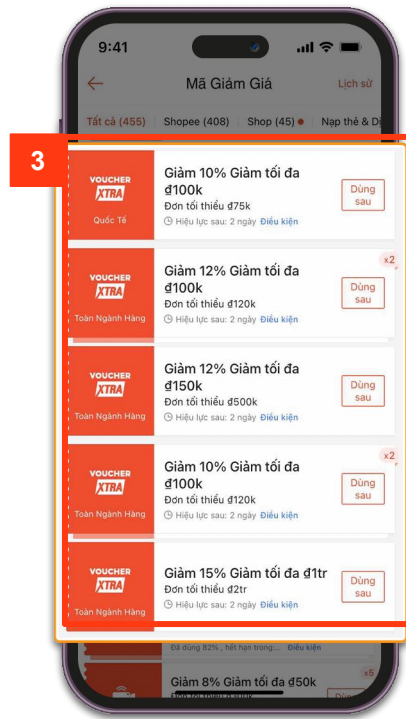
9:41

Mã Giảm Giá

Lịch sử

Tất cả (455) | Shopee (408) | Shop (45) | Nạp thẻ & D

3

VOUCHER XTRA
Quốc Tế
Giảm 10% Giảm tối đa ₫100k
Đơn tối thiểu ₫75k
Hiệu lực sau: 2 ngày Điều kiện
Dùng sau

x2
VOUCHER XTRA
Toàn Ngành Hàng
Giảm 12% Giảm tối đa ₫100k
Đơn tối thiểu ₫120k
Hiệu lực sau: 2 ngày Điều kiện
Dùng sau

VOUCHER XTRA
Toàn Ngành Hàng
Giảm 12% Giảm tối đa ₫150k
Đơn tối thiểu ₫500k
Hiệu lực sau: 2 ngày Điều kiện
Dùng sau

x2
VOUCHER XTRA
Toàn Ngành Hàng
Giảm 10% Giảm tối đa ₫100k
Đơn tối thiểu ₫120k
Hiệu lực sau: 2 ngày Điều kiện
Dùng sau

VOUCHER XTRA
Toàn Ngành Hàng
Giảm 15% Giảm tối đa ₫1tr
Đơn tối thiểu ₫2tr
Hiệu lực sau: 2 ngày Điều kiện
Dùng sau

Đã dùng 82%, hết hạn trong... Điều kiện

x5
Giảm 8% Giảm tối đa ₫50k